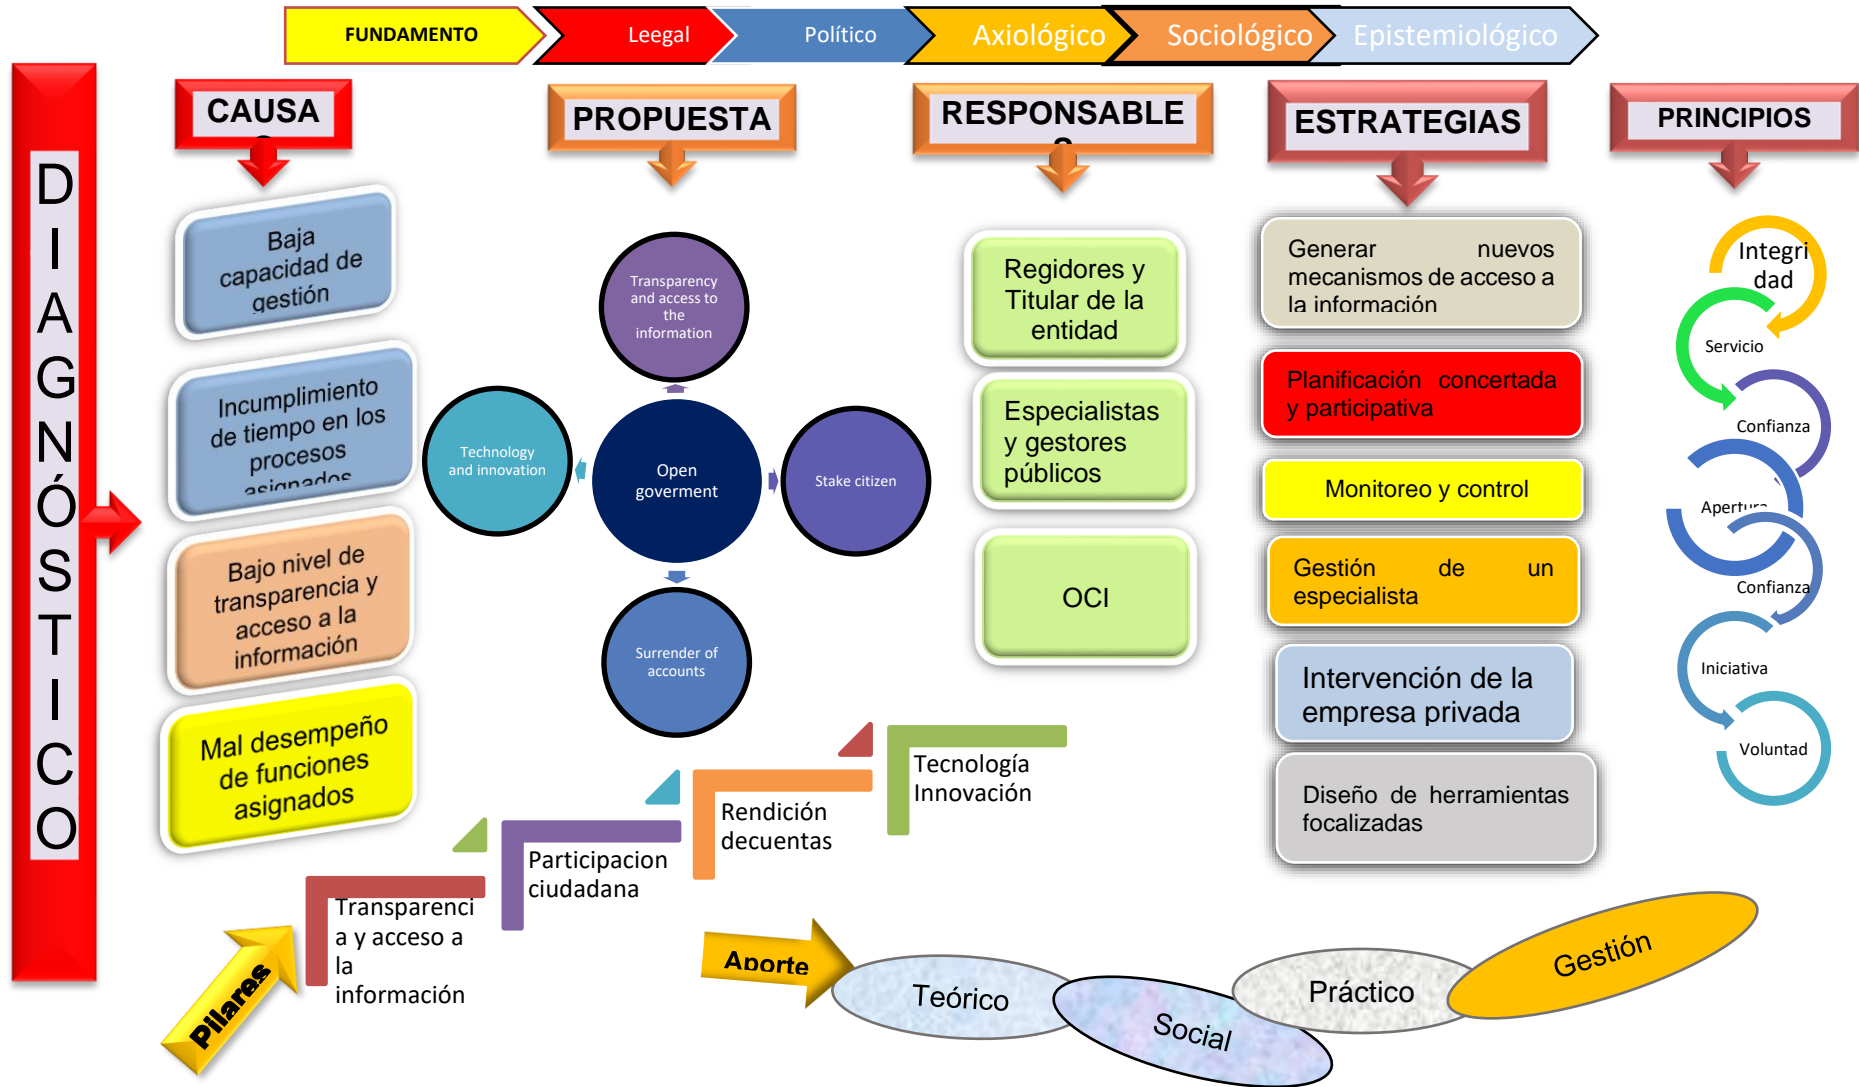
FUNDAMENTO Leegal Político Axiológico Sociológico Epistemiológico

DIAGNÓSTICO

CAUSA

Baja capacidad de gestión

Incumplimiento de tiempo en los procesos asignados

Bajo nivel de transparencia y acceso a la información

Mal desempeño de funciones asignados

PROPUESTA

Transparency and access to the information

Technology and innovation

Open goverment

Stake citizen

Surrender of accounts

RESPONSABLE

Regidores y Titular de la entidad

Especialistas y gestores públicos

OCI

ESTRATEGIAS

Generar nuevos mecanismos de acceso a la información

Planificación concertada y participativa

Monitoreo y control

Gestión de un especialista

Intervención de la empresa privada

Diseño de herramientas focalizadas

PRINCIPIOS

Integridad

Servicio

Confianza

Apertura

Confianza

Iniciativa

Voluntad

Tecnología Innovación

Rendición decuentas

Participacion ciudadana

Transparencia y acceso a la información

Pilares

Aporte

Teórico

Social

Práctico

Gestión